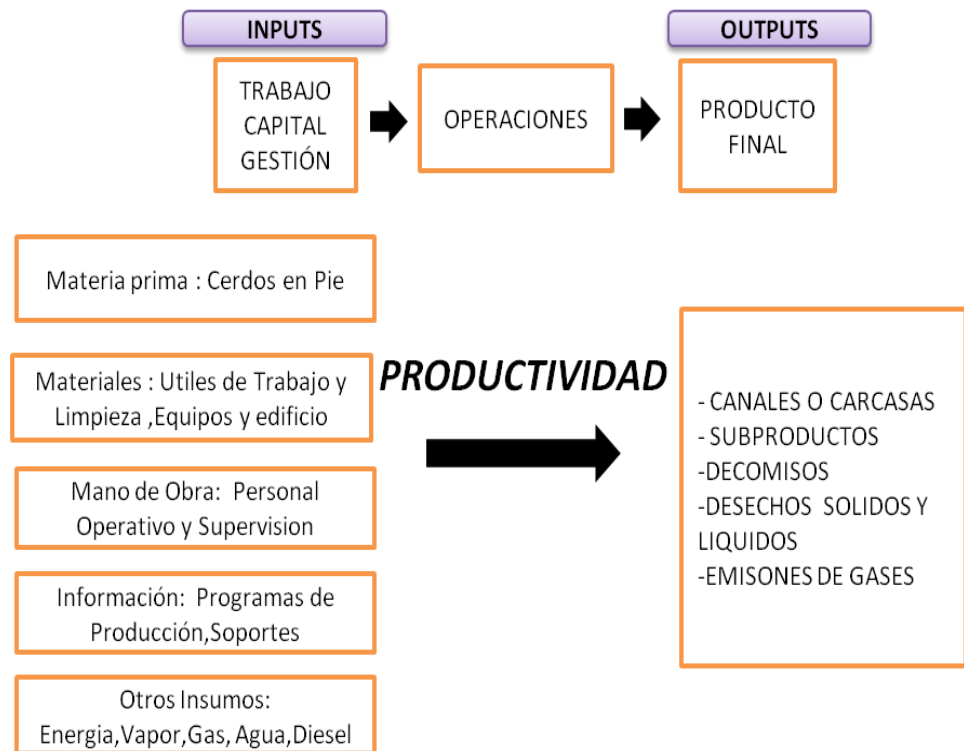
INPUTS

OUTPUTS

TRABAJO
CAPITAL
GESTIÓN

OPERACIONES

PRODUCTO
FINAL

Materia prima : Cerdos en Pie

Materiales : Utiles de Trabajo y Limpieza ,Equipos y edificio

Mano de Obra: Personal Operativo y Supervision

Información: Programas de Producción,Soportes

Otros Insumos: Energia,Vapor,Gas, Agua,Diesel

PRODUCTIVIDAD

- CANALES O CARCASAS
- SUBPRODUCTOS
-DECOMISOS
-DESECHOS SOLIDOS Y LIQUIDOS
-EMISONES DE GASES